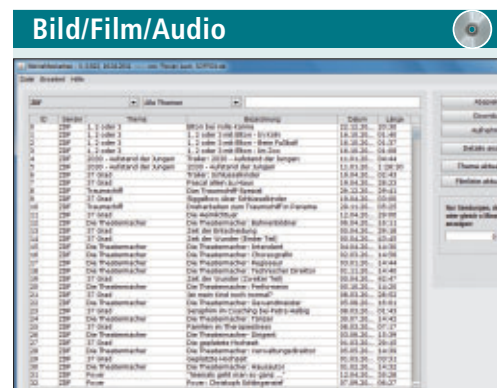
Bild/Film/Audio

Datei Bearbeiten Hilfe

ZDF

Alle Themen

| ID | Sender | Thema | Beschreibung | Datum | Länge |
|---|---|---|---|---|---|
| 0 | ZDF | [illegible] | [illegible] | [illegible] | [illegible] |
| 1 | ZDF | 1, 2 oder 3 | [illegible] | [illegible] | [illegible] |
| 2 | ZDF | 1, 2 oder 3 | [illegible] | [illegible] | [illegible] |
| 3 | ZDF | 1, 2 oder 3 | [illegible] | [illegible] | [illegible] |
| 4 | ZDF | 1, 2 oder 3 | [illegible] | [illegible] | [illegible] |
| 5 | ZDF | 2030 - Aufstand der Jungen | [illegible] | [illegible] | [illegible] |
| 6 | ZDF | 2030 - Aufstand der Jungen | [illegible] | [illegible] | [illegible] |
| 7 | ZDF | 37 Grad | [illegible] | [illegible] | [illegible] |
| 8 | ZDF | 37 Grad | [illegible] | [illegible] | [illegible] |
| 9 | ZDF | Traumschiff | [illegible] | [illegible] | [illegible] |
| 10 | ZDF | 37 Grad | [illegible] | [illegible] | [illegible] |
| 11 | ZDF | 37 Grad | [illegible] | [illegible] | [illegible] |
| 12 | ZDF | 37 Grad | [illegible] | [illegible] | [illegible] |
| 13 | ZDF | Die Theatermacher | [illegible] | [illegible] | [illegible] |
| 14 | ZDF | 37 Grad | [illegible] | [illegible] | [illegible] |
| 15 | ZDF | 37 Grad | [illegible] | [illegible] | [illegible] |
| 16 | ZDF | Die Theatermacher | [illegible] | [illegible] | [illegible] |
| 17 | ZDF | Die Theatermacher | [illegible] | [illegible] | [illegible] |
| 18 | ZDF | Die Theatermacher | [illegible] | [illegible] | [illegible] |
| 19 | ZDF | Die Theatermacher | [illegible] | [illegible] | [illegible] |
| 20 | ZDF | 37 Grad | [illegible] | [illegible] | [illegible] |
| 21 | ZDF | 37 Grad | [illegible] | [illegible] | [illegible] |
| 22 | ZDF | Die Theatermacher | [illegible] | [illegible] | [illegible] |
| 23 | ZDF | 37 Grad | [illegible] | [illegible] | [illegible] |
| 24 | ZDF | Die Theatermacher | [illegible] | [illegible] | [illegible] |
| 25 | ZDF | 37 Grad | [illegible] | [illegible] | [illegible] |
| 26 | ZDF | Die Theatermacher | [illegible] | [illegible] | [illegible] |
| 27 | ZDF | 37 Grad | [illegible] | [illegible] | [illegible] |
| 28 | ZDF | Die Theatermacher | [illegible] | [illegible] | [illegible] |
| 29 | ZDF | 37 Grad | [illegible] | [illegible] | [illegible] |
| 30 | ZDF | Die Theatermacher | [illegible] | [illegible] | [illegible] |
| 31 | ZDF | 37 Grad | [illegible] | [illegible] | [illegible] |
| 32 | ZDF | Pozor | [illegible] | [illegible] | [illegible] |

Abspielen
Download
Aufnahme
Details anz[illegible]
Thema aktu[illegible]
Filmliste aktu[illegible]
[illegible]